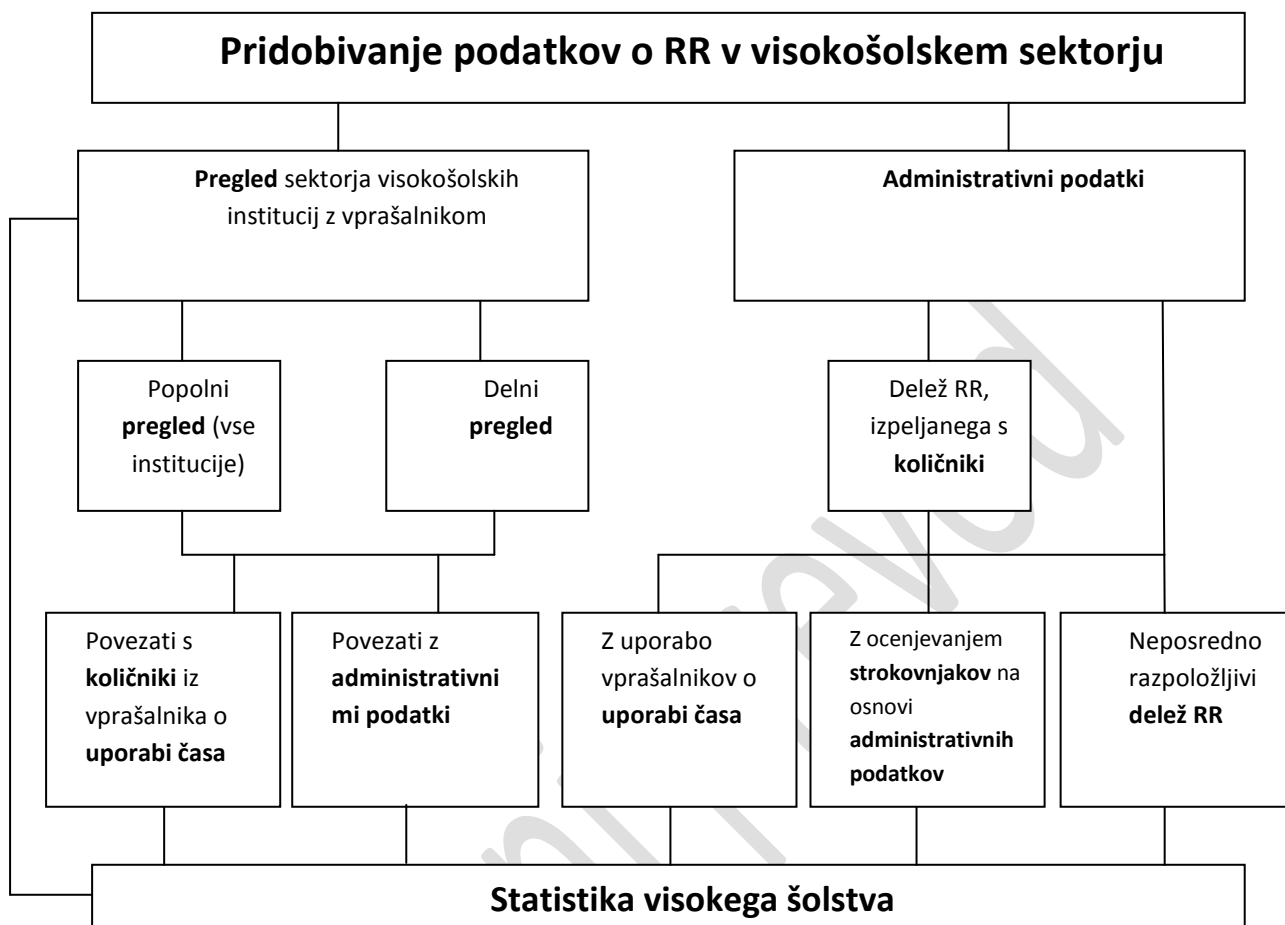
Pridobivanje podatkov o RR v visokošolskem sektorju

Pregled sektorja visokošolskih institucij z vprašalnikom

Administrativni podatki

Popolni pregled (vse institucije)

Delni pregled

Delež RR, izpeljanega s količniki

Povezati s količniki iz vprašalnika o uporabi časa

Povezati z administrativnimi podatki

Z uporabo vprašalnikov o uporabi časa

Z ocenjevanjem strokovnjakov na osnovi administrativnih podatkov

Neposredno razpoložljivi delež RR

Statistika visokega šolstva